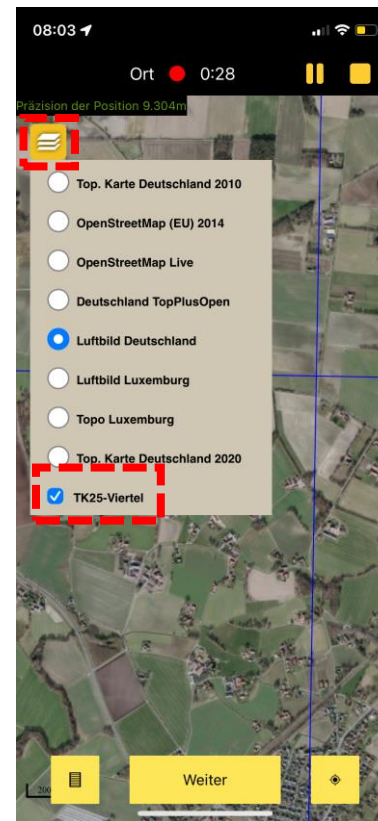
08:03

Ort 0:28

Präzision der Position 9.304m

Top. Karte Deutschland 2010

OpenStreetMap (EU) 2014

OpenStreetMap Live

Deutschland TopPlusOpen

Luftbild Deutschland

Luftbild Luxemburg

Topo Luxemburg

Top. Karte Deutschland 2020

TK25-Viertel

Weiter